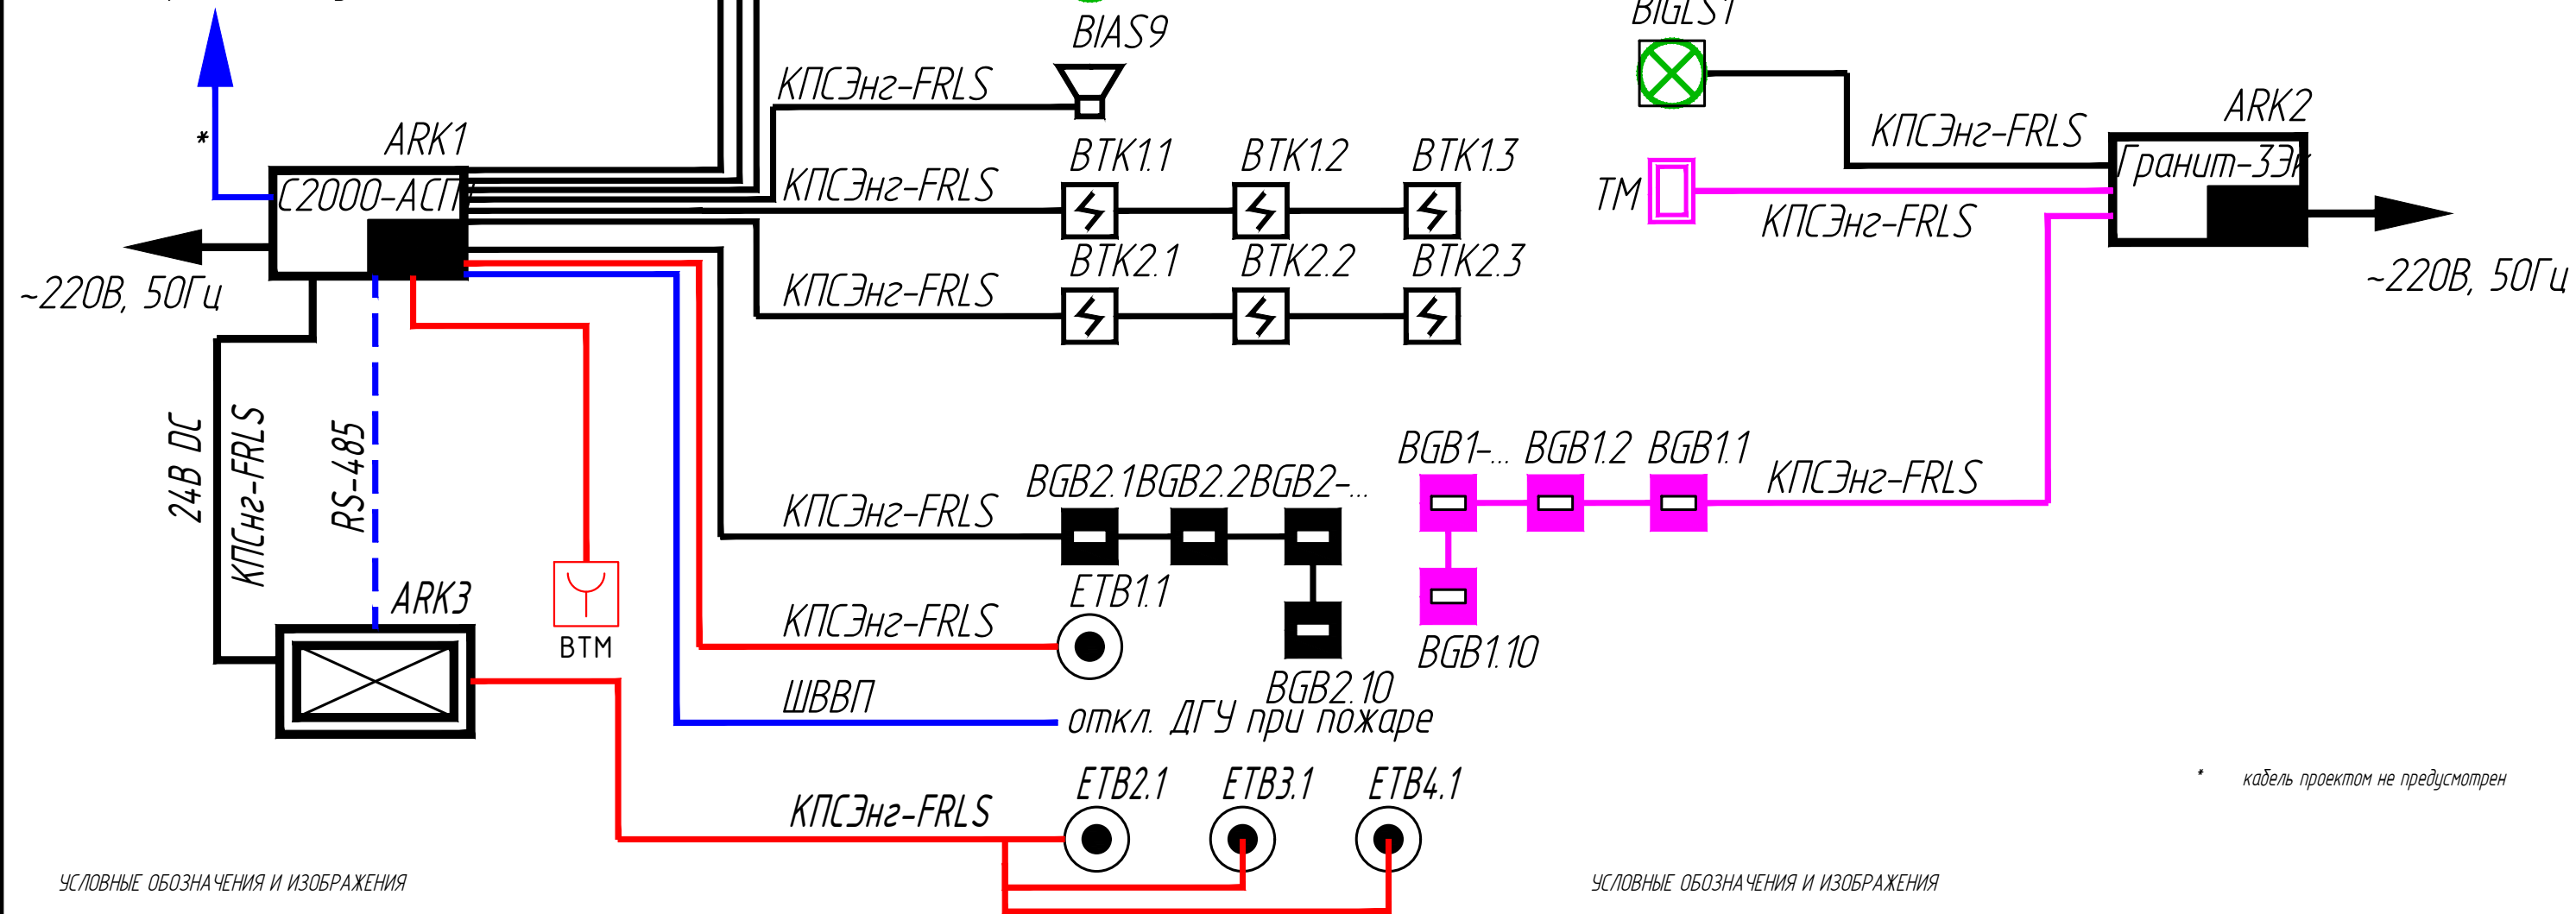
BIAS9
BIGLS1
КПСЭнг-FRLS
ARK1
С2000-АСП
*
КПСЭнг-FRLS
BTK1.1
BTK1.2
BTK1.3
ARK2
КПСЭнг-FRLS
Гранит-3Э
TM
КПСЭнг-FRLS
~220В, 50Гц
~220В, 50Гц
BTK2.1
BTK2.2
BTK2.3
КПСЭнг-FRLS
24В DC
КПСнг-FRLS
RS-485
BGB1-...
BGB1.2
BGB1.1
КПСЭнг-FRLS
BGB2.1
BGB2.2
BGB2-...
КПСЭнг-FRLS
ARK3
BTM
ETB1.1
КПСЭнг-FRLS
BGB1.10
BGB2.10
ШВВП
откл. ДГУ при пожаре
ETB2.1
ETB3.1
ETB4.1
КПСЭнг-FRLS
* кабель проектом не предусмотрен
УСЛОВНЫЕ ОБОЗНАЧЕНИЯ И ИЗОБРАЖЕНИЯ
УСЛОВНЫЕ ОБОЗНАЧЕНИЯ И ИЗОБРАЖЕНИЯ